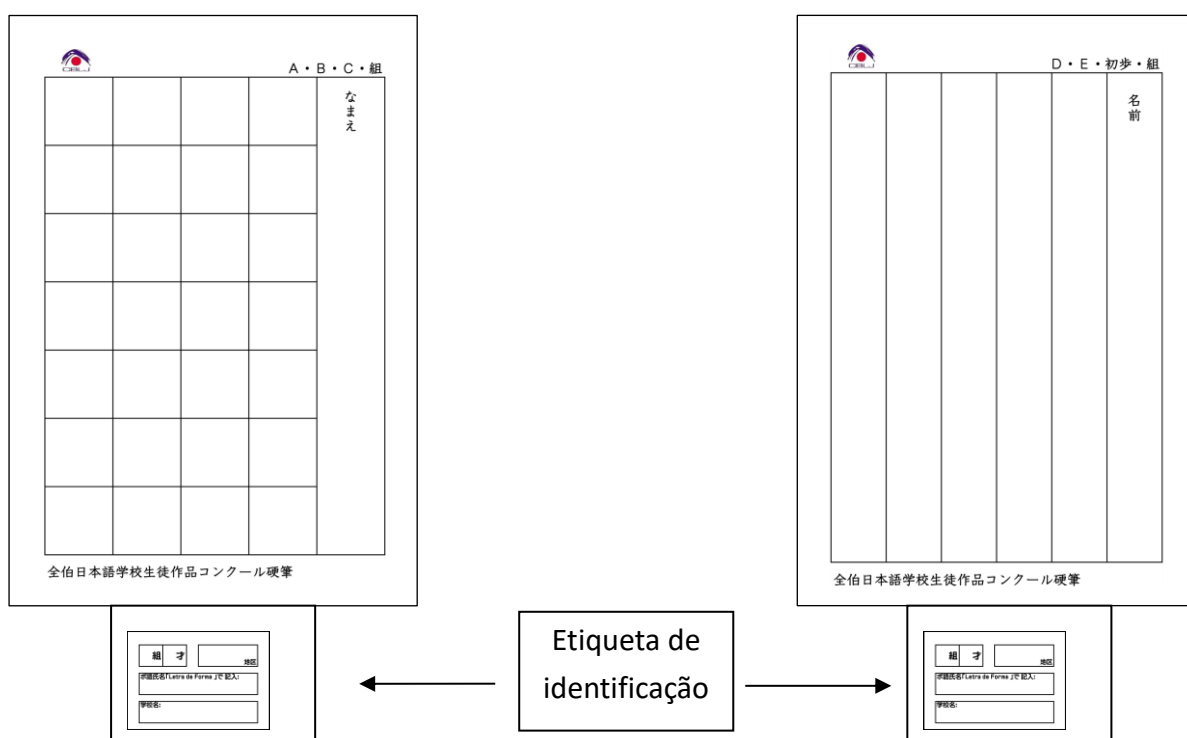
CBEJ

A・B・C・組

なまえ

全伯日本語学校生徒作品コンクール硬筆

CBEJ

D・E・初歩・組

名前

全伯日本語学校生徒作品コンクール硬筆

組 才 地区

参加氏名「Letra de Forma」で 記入:

学校名:

Etiqueta de identificação

組 才 地区

参加氏名「Letra de Forma」で 記入:

学校名: